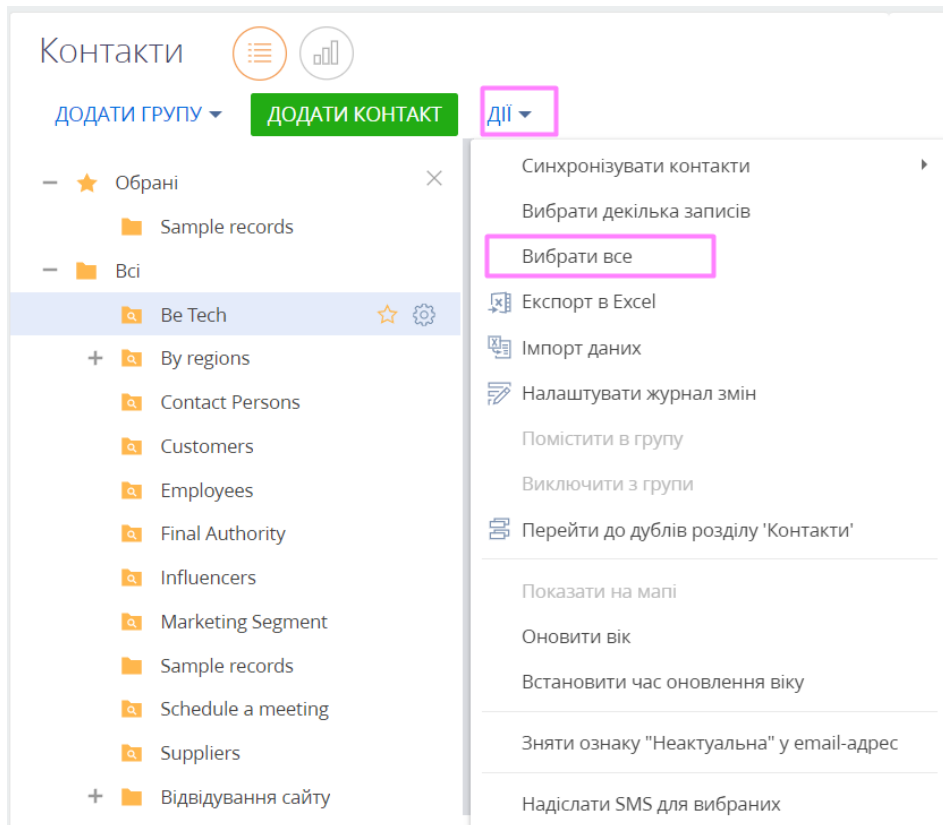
Контакти

ДОДАТИ ГРУПУ ДОДАТИ КОНТАКТ ДІЇ

Обрані
Sample records
Всі
Be Tech
By regions
Contact Persons
Customers
Employees
Final Authority
Influencers
Marketing Segment
Sample records
Schedule a meeting
Suppliers
Відвідування сайту

Синхронізувати контакти
Вибрати декілька записів
Вибрати все
Експорт в Excel
Імпорт даних
Налаштувати журнал змін
Помістити в групу
Виключити з групи
Перейти до дублів розділу 'Контакти'
Показати на мапі
Оновити вік
Встановити час оновлення віку
Зняти ознаку "Неактуальна" у email-адрес
Надіслати SMS для вибраних